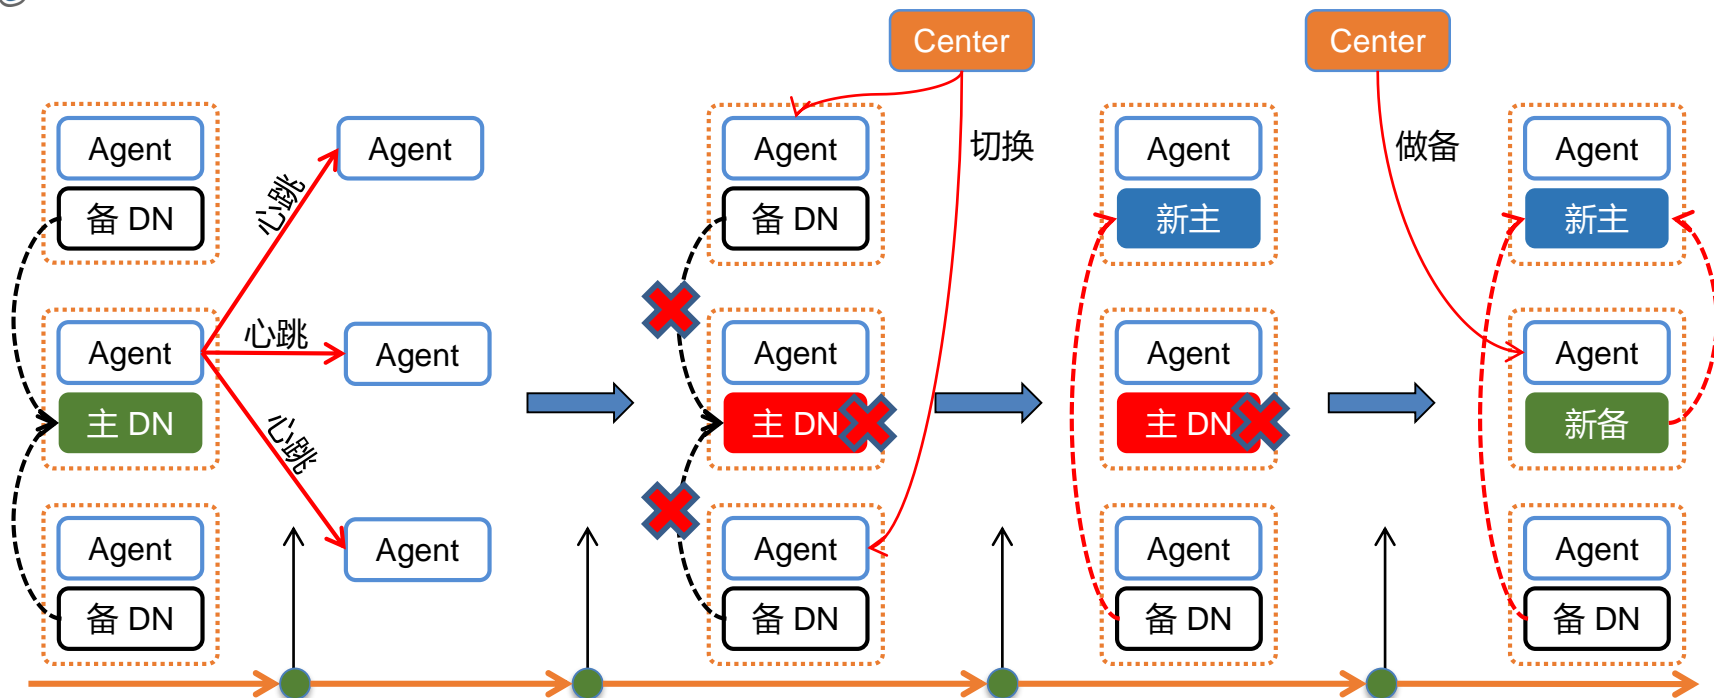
Center

Center

Agent

备 DN

Agent

主 DN

Agent

备 DN

心跳

心跳

心跳

Agent

Agent

Agent

Agent

备 DN

Agent

主 DN

Agent

备 DN

切换

Agent

新主

Agent

主 DN

Agent

备 DN

做备

Agent

新主

Agent

新备

Agent

备 DN